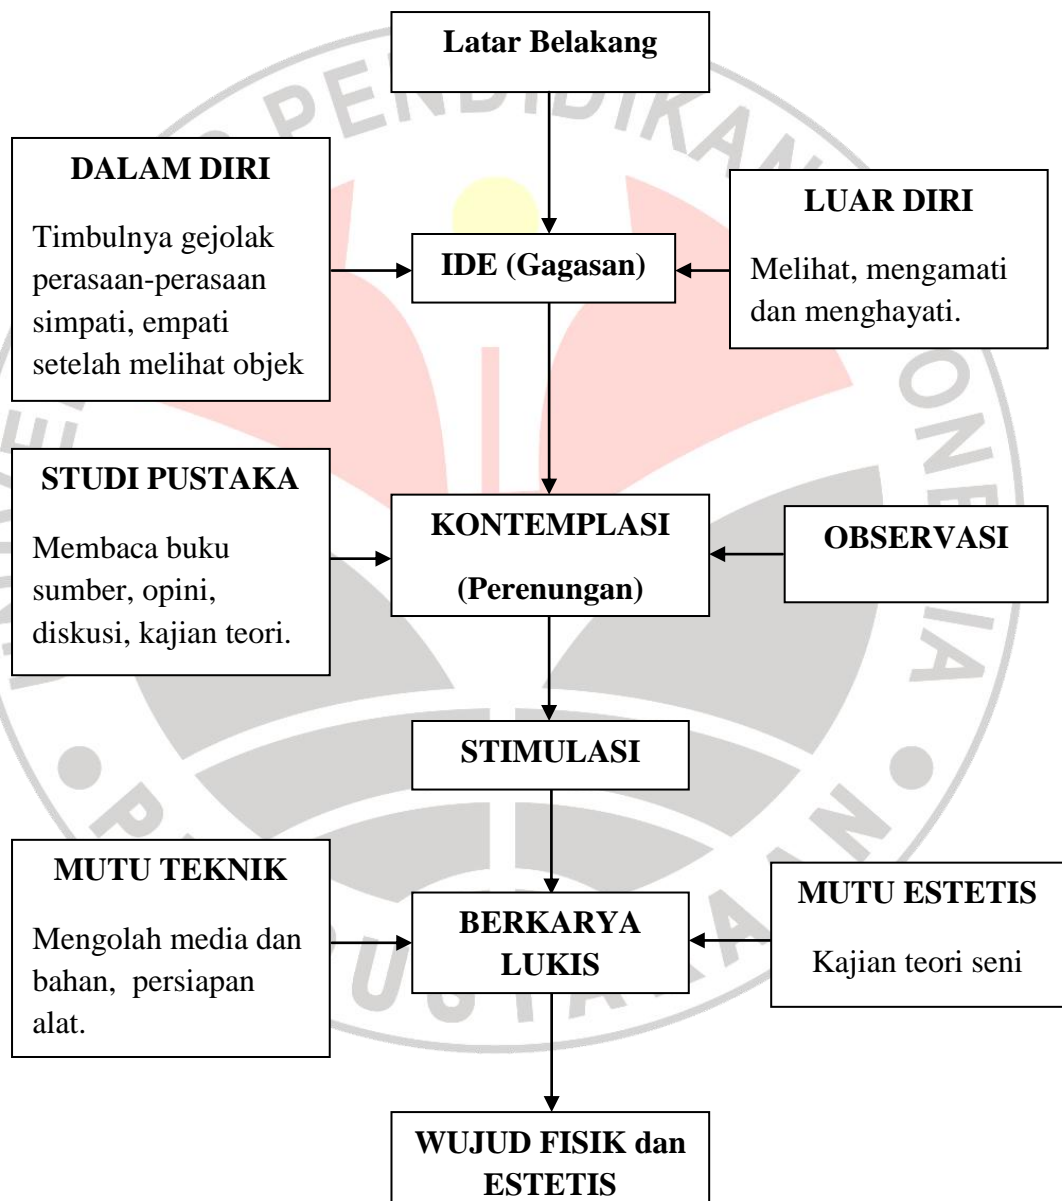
Latar Belakang

DALAM DIRI

Timbulnya gejolak perasaan-perasaan simpati, empati setelah melihat objek

IDE (Gagasan)

LUAR DIRI

Melihat, mengamati dan menghayati.

STUDI PUSTAKA

Membaca buku sumber, opini, diskusi, kajian teori.

KONTEMPLASI

(Perenungan)

OBSERVASI

STIMULASI

MUTU TEKNIK

Mengolah media dan bahan, persiapan alat.

BERKARYA LUKIS

MUTU ESTETIS

Kajian teori seni

WUJUD FISIK dan ESTETIS

PENDIDIKAN INDONESIA PUSTAKAAN